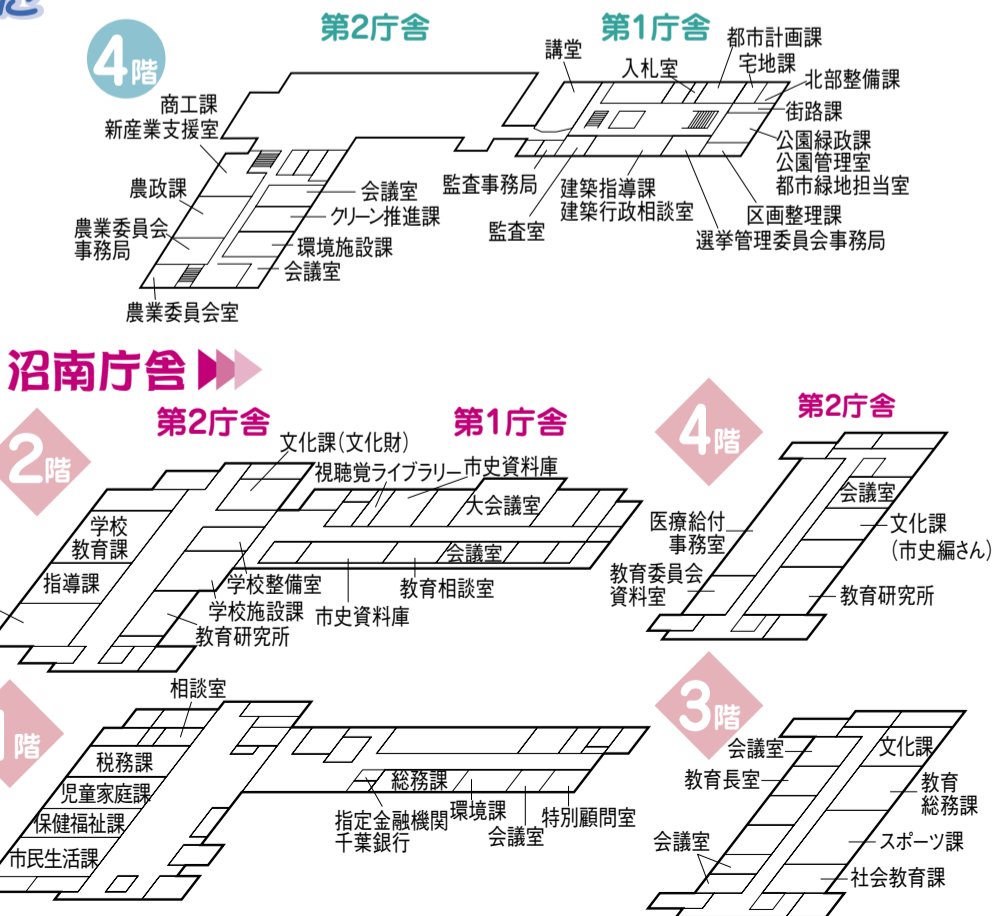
4階

第2庁舎

第1庁舎

講堂
入札室
都市計画課
宅地課
北部整備課
街路課
公園緑政課
公園管理室
都市緑地担当室
区画整理課
選挙管理委員会事務局
建築指導課
建築行政相談室
監査室
監査事務局

商工課
新産業支援室
農政課
農業委員会事務局
農業委員会室
会議室
クリーン推進課
環境施設課
会議室

沼南庁舎

2階

第2庁舎

第1庁舎

文化課（文化財）
視聴覚ライブラリー
市史資料庫
大会議室
会議室
教育相談室
市史資料庫
学校教育課
指導課
学校整備室
学校施設課
教育研究所

4階

第2庁舎

会議室
文化課（市史編さん）
医療給付事務室
教育委員会資料室
教育研究所

1階

相談室
税務課
児童家庭課
保健福祉課
市民生活課
総務課
指定金融機関千葉銀行
環境課
会議室
特別顧問室

3階

会議室
教育長室
会議室
文化課
教育総務課
スポーツ課
社会教育課